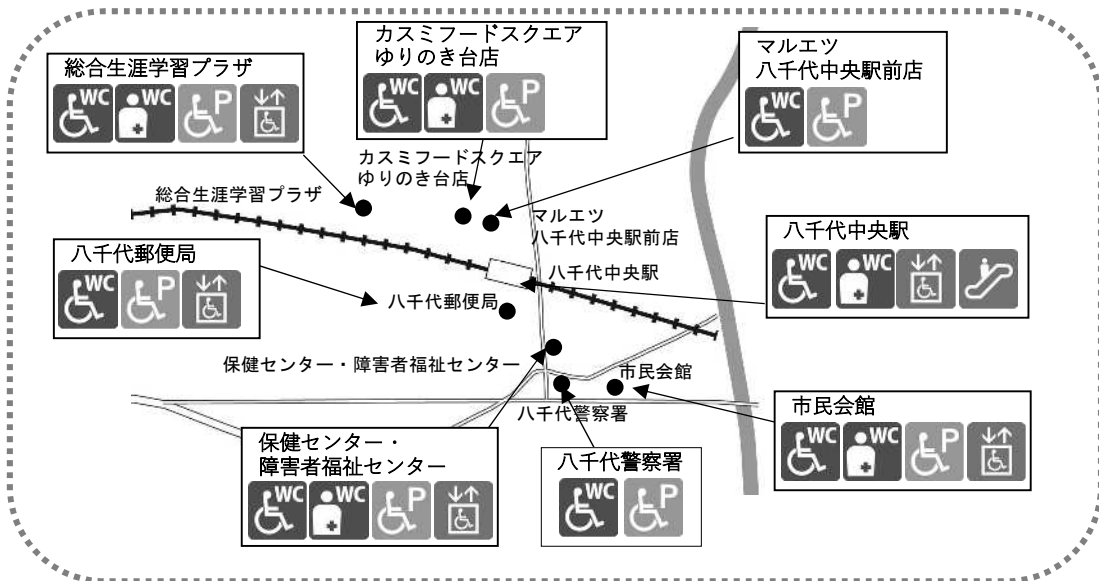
総合生涯学習プラザ
WC WC P

カスミフードスクエア
ゆりのき台店
WC WC P

マルエツ
八千代中央駅前店
WC P

カスミフードスクエア
ゆりのき台店

総合生涯学習プラザ

マルエツ
八千代中央駅前店

八千代中央駅
WC WC

八千代郵便局
WC P

八千代中央駅

八千代郵便局

保健センター・障害者福祉センター

市民会館

八千代警察署

市民会館
WC WC P

保健センター・
障害者福祉センター
WC WC P

八千代警察署
WC P